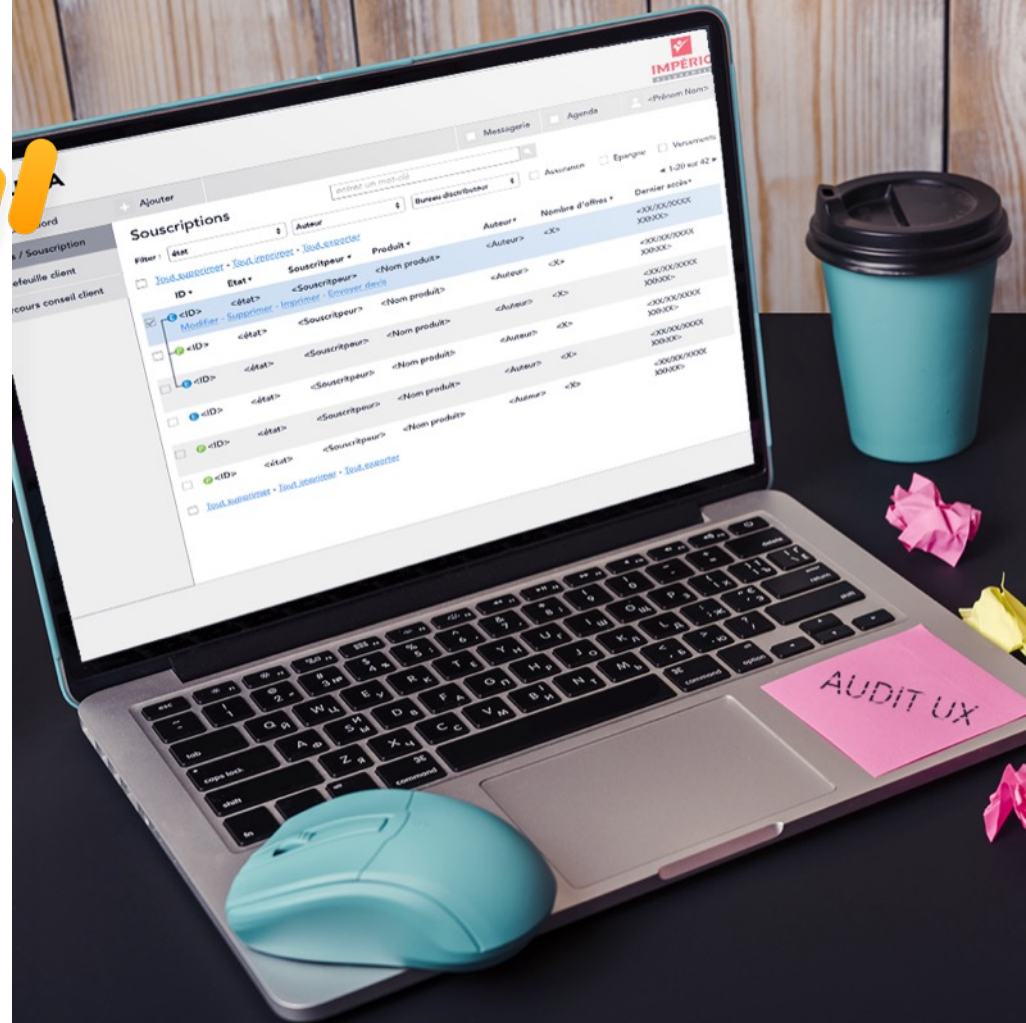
IMPÉRIO

Messagerie Agenda <Prénom Nom>

entrez un mot-clé

Assurance Epargne Versements

◄ 1-20 sur 42 ►

+ Ajouter

ord
s / Souscription
efeuille client
rcours conseil client

Souscriptions

Filtre : état Auteur Bureau distributeur

Tout supprimer - Tout imprimer - Tout exporter

| ID | Etat | Souscripteur | Produit | Auteur | Nombre d'offres | Dernier accès |
|---|---|---|---|---|---|---|
| <ID> Modifier - Supprimer - Imprimer - Envoyer devis | <état> | <Souscripteur> | <Nom produit> | <Auteur> | <X> | <XX/XX/XXXX XX:XX> |
| <ID> | <état> | <Souscripteur> | <Nom produit> | <Auteur> | <X> | <XX/XX/XXXX XX:XX> |
| <ID> | <état> | <Souscripteur> | <Nom produit> | <Auteur> | <X> | <XX/XX/XXXX XX:XX> |
| <ID> | <état> | <Souscripteur> | <Nom produit> | <Auteur> | <X> | <XX/XX/XXXX XX:XX> |
| <ID> | <état> | <Souscripteur> | <Nom produit> | <Auteur> | <X> | <XX/XX/XXXX XX:XX> |
| <ID> | <état> | <Souscripteur> | <Nom produit> | <Auteur> | <X> | |

Tout supprimer - Tout imprimer - Tout exporter

AUDIT UX